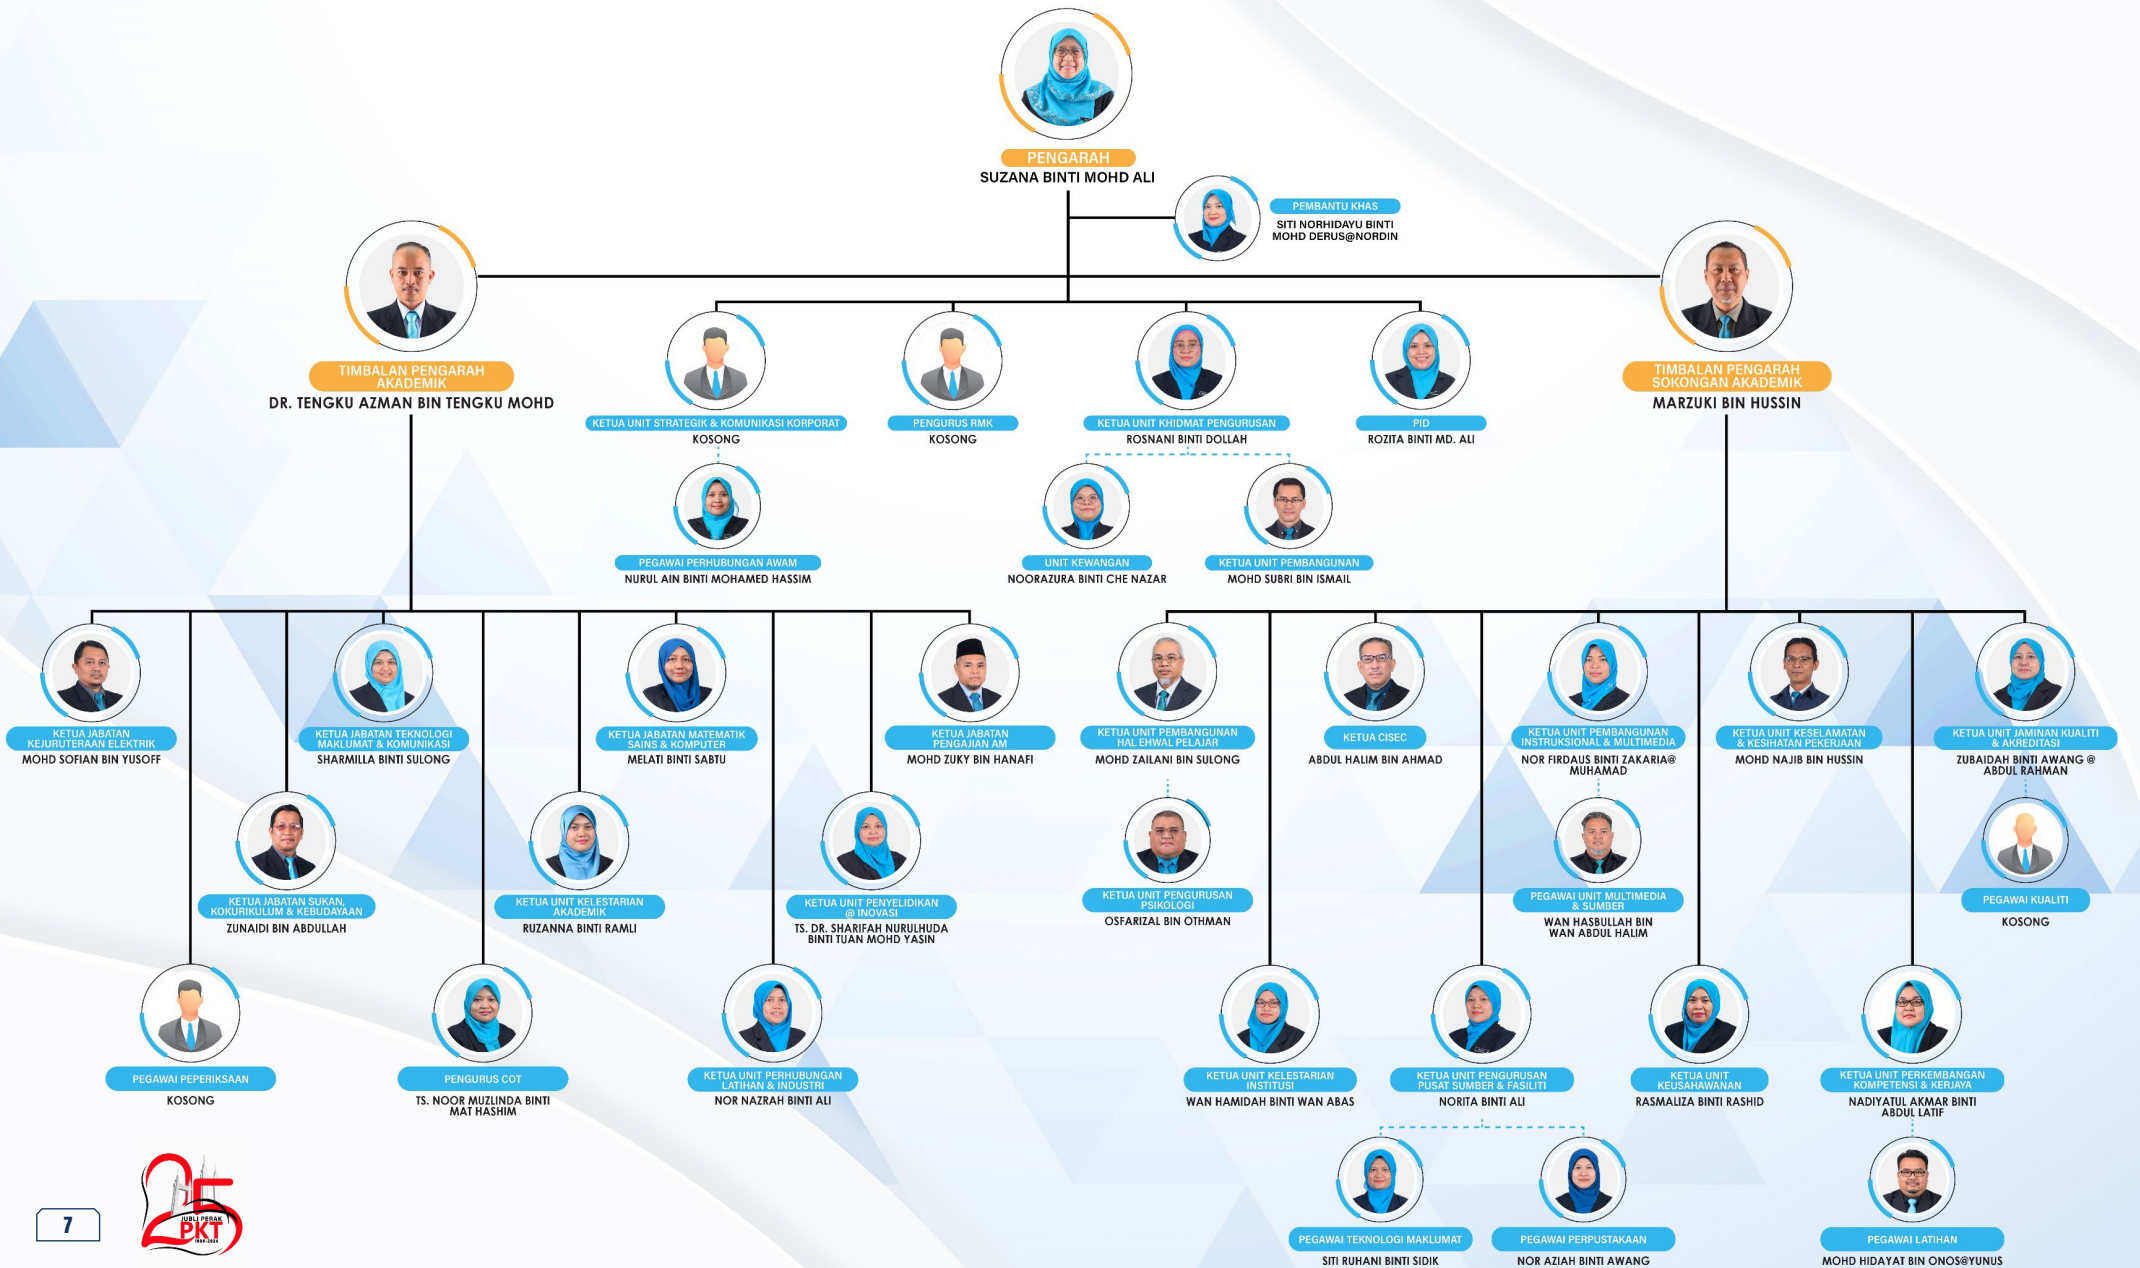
PENGARAH
SUZANA BINTI MOHD ALI

PEMBANTU KHAS
SITI NORHIDAYU BINTI MOHD DERUS@NORDIN

TIMBALAN PENGARAH AKADEMIK
DR. TENGKU AZMAN BIN TENGKU MOHD

TIMBALAN PENGARAH SOKONGAN AKADEMIK
MARZUKI BIN HUSSIN

KETUA UNIT STRATEGIK & KOMUNIKASI KORPORAT
KOSONG

PENGURUS RMK
KOSONG

KETUA UNIT KHIDMAT PENGURUSAN
ROSNANI BINTI DOLLAH

PID
ROZITA BINTI MD. ALI

PEGAWAI PERHUBUNGAN AWAM
NURUL AIN BINTI MOHAMED HASSIM

UNIT KEWANGAN
NOORAZURA BINTI CHE NAZAR

KETUA UNIT PEMBANGUNAN
MOHD SUBRI BIN ISMAIL

KETUA JABATAN KEJURUTERAAN ELEKTRIK
MOHD SOFIAN BIN YUSOFF

KETUA JABATAN TEKNOLOGI MAKLUMAT & KOMUNIKASI
SHARMILLA BINTI SULONG

KETUA JABATAN MATEMATIK SAINS & KOMPUTER
MELATI BINTI SABTU

KETUA JABATAN PENGAJIAN AM
MOHD ZUKY BIN HANAFI

KETUA UNIT PEMBANGUNAN HAL EHWAL PELAJAR
MOHD ZAILANI BIN SULONG

KETUA CISEC
ABDUL HALIM BIN AHMAD

KETUA UNIT PEMBANGUNAN INSTRUKSIONAL & MULTIMEDIA
NOR FIRDAUS BINTI ZAKARIA@ MUHAMAD

KETUA UNIT KESELAMATAN & KESIHATAN PEKERJAAN
MOHD NAJIB BIN HUSSIN

KETUA UNIT JAMINAN KUALITI & AKREDITASI
ZUBAIDAH BINTI AWANG @ ABDUL RAHMAN

KETUA JABATAN SUKAN, KOKURIKULUM & KEBUDAYAAN
ZUNAIDI BIN ABDULLAH

KETUA UNIT KELESTARIAN AKADEMIK
RUZANNA BINTI RAMLI

KETUA UNIT PENYELIDIKAN @ INOVASI
TS. DR. SHARIFAH NURULHUDA BINTI TUAN MOHD YASIN

KETUA UNIT PENGURUSAN PSIKOLOGI
OSFARIZAL BIN OTHMAN

PEGAWAI UNIT MULTIMEDIA & SUMBER
WAN HASBULLAH BIN WAN ABDUL HALIM

PEGAWAI KUALITI
KOSONG

PEGAWAI PEPERIKSAAN
KOSONG

PENGURUS COT
TS. NOOR MUZLINDA BINTI MAT HASHIM

KETUA UNIT PERHUBUNGAN LATIHAN & INDUSTRI
NOR NAZRAH BINTI ALI

KETUA UNIT KELESTARIAN INSTITUSI
WAN HAMIDAH BINTI WAN ABAS

KETUA UNIT PENGURUSAN PUSAT SUMBER & FASILITI
NORITA BINTI ALI

KETUA UNIT KEUSAHAWANAN
RASMALIZA BINTI RASHID

KETUA UNIT PERKEMBANGAN KOMPETENSI & KERJAYA
NADIYATUL AKMAR BINTI ABDUL LATIF

PEGAWAI TEKNOLOGI MAKLUMAT
SITI RUHANI BINTI SIDIK

PEGAWAI PERPUSTAKAAN
NOR AZIAH BINTI AWANG

PEGAWAI LATIHAN
MOHD HIDAYAT BIN ONOS@YUNUS

7

25 JUBLI PERAK PKT 1999-2024